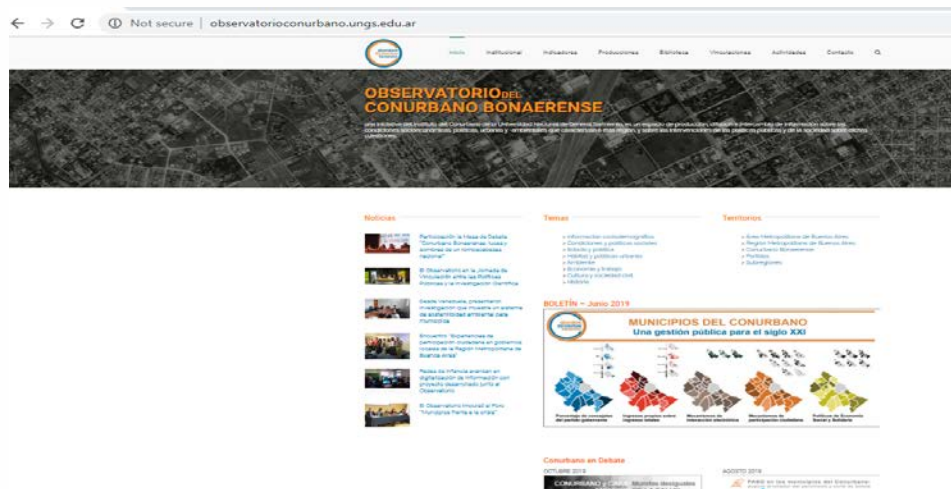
Not secure | observatorioconurbano.ungs.edu.ar

Inicio Institucional Indicadores Producciones Biblioteca Vinculaciones Actividades Contacto

OBSERVATORIO DEL CONURBANO BONAERENSE

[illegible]

Noticias

Participación la Mesa de Debate "Conurbano Bonaerense: luces y sombras de un nomosabeses nacional"

El Observatorio en la Jornada de Vinculación entre las Políticas Públicas y la Investigación Científica

Desde Venezuela, presentaron investigación que muestra un sistema de sostenibilidad ambiental para municipios

Encuentro "Experiencias de participación ciudadana en gobiernos locales de la Región Metropolitana de Buenos Aires"

Redes de infancia avanzan en digitalización de información con proyecto desarrollado junto al Observatorio

El Observatorio inauguró el Foro "Municipios frente a la crisis"

Temas

» Información sociodemográfica
» Condiciones y políticas sociales
» Estado y política
» Hábitat y políticas urbanas
» Ambiente
» Economía y trabajo
» Cultura y sociedad civil
» Historia

Territorios

» Área Metropolitana de Buenos Aires
» Región Metropolitana de Buenos Aires
» Conurbano Bonaerense
» Partidos
» Subregiones

BOLETÍN ~ Junio 2019

MUNICIPIOS DEL CONURBANO
Una gestión pública para el siglo XXI

Porcentaje de concejales del partido gobernante
Ingresos propios sobre ingresos totales
Mecanismos de interacción electrónica
Mecanismos de participación ciudadana
Políticas de Economía Social y Solidaria

Conurbano en Debate

OCTUBRE 2019
CONURBANO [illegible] Muchos desiguales

AGOSTO 2019
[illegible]